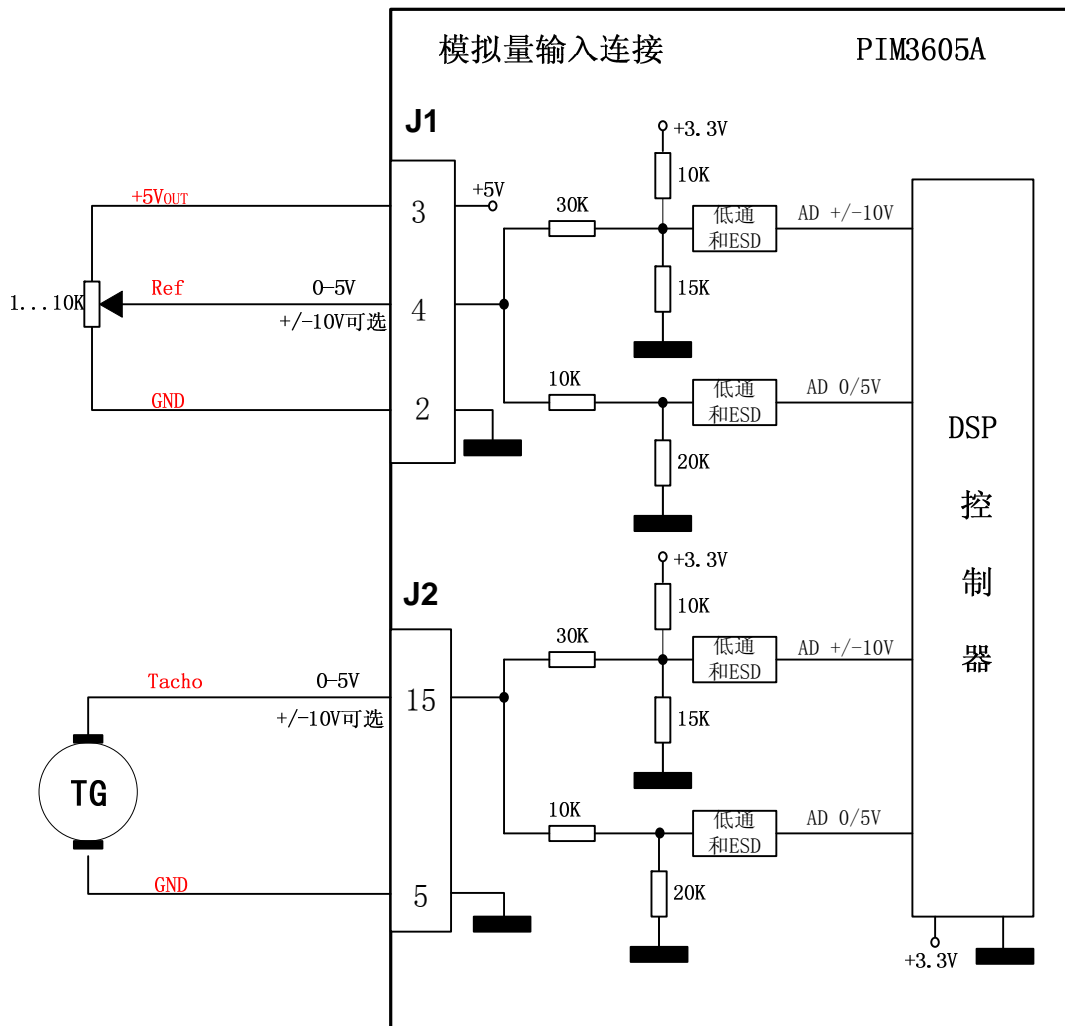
模拟量输入连接

PIM3605A

J1

+3.3V

10K

+5VOUT

3

+5V

30K

低通和ESD

AD +/-10V

1...10K

Ref

0-5V

+/-10V可选

4

15K

10K

低通和ESD

AD 0/5V

GND

2

20K

DSP 控制器

J2

+3.3V

10K

30K

低通和ESD

AD +/-10V

Tacho

0-5V

+/-10V可选

15

15K

TG

10K

低通和ESD

AD 0/5V

20K

GND

5

+3.3V